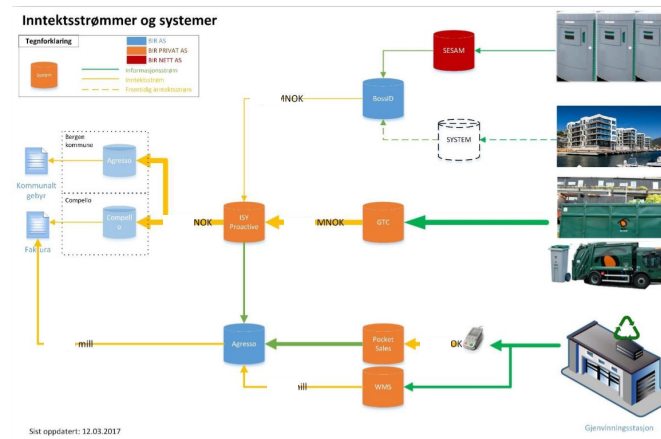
Inntektsstrømmer og systemer

Tegnforklaring
System
BIR AS
BIR PRIVAT AS
BIR NETT AS
Informasjonsstrøm
Inntektsstrøm
Fremtidig inntektsstrøm

SESAM
BossID
MNOK
SYSTEM
Bergen kommune
Agresso
Kommunalt gebyr
Compello
Compell o
Faktura
NOK
ISY Proactive
MNOK
GTC
mill
Agresso
Pocket Sales
OK
mill
WMS
Gjenvinningsstasjon
Sist oppdatert: 12.03.2017